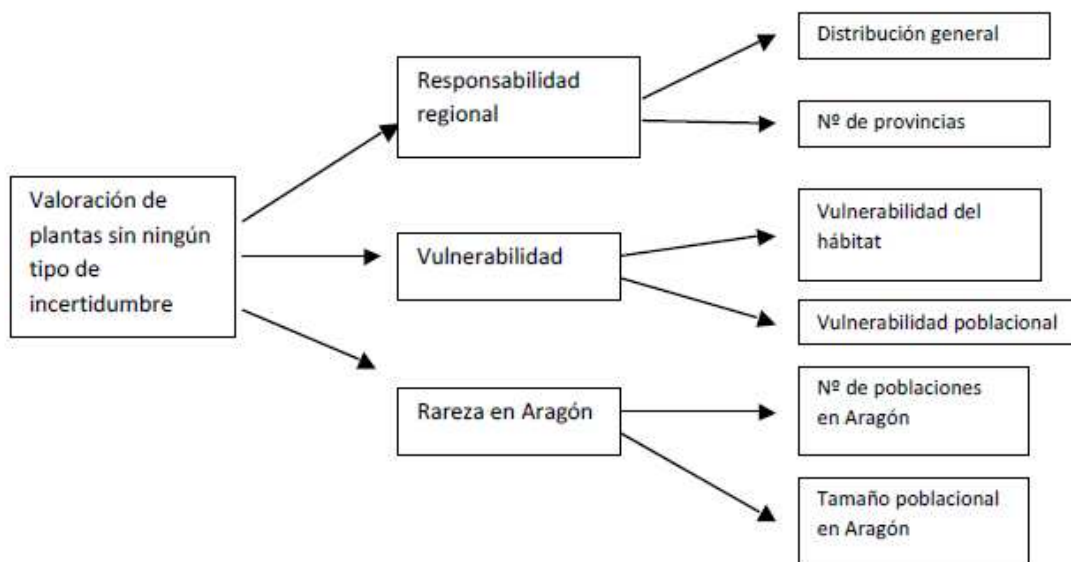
Valoración de plantas sin ningún tipo de incertidumbre

Responsabilidad regional

Distribución general

Nº de provincias

Vulnerabilidad

Vulnerabilidad del hábitat

Vulnerabilidad poblacional

Rareza en Aragón

Nº de poblaciones en Aragón

Tamaño poblacional en Aragón